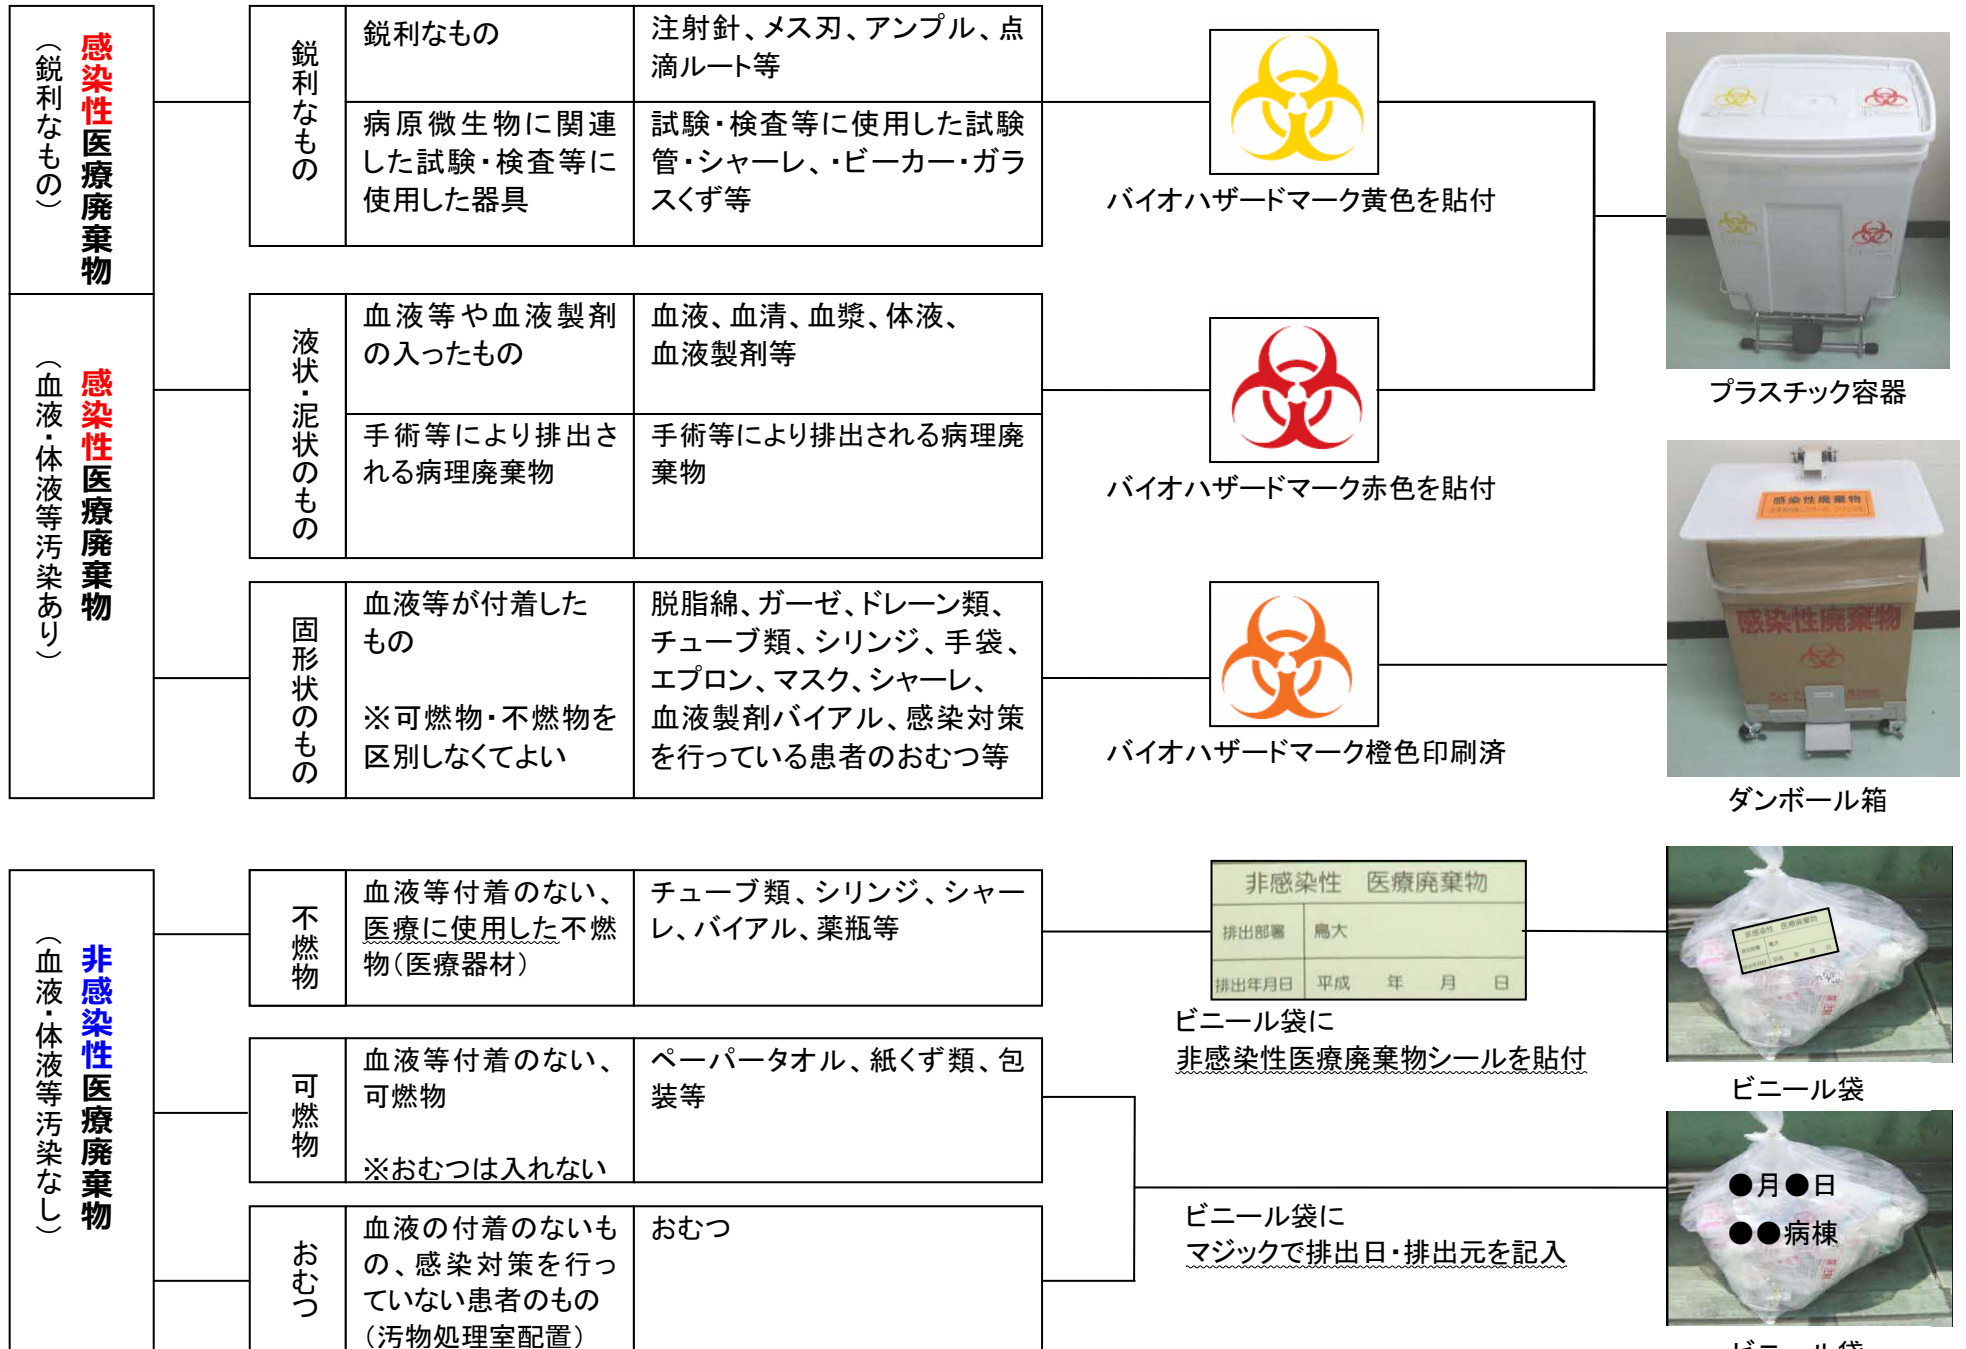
感染性医療廃棄物
（鋭利なもの）

鋭利なもの

| 鋭利なもの | 注射針、メス刃、アンプル、点滴ルート等 |
|---|---|
| 病原微生物に関連した試験・検査等に使用した器具 | 試験・検査等に使用した試験管・シャーレ、・ビーカー・ガラスくず等 |

バイオハザードマーク黄色を貼付

感染性医療廃棄物
（血液・体液等汚染あり）

液状・泥状のもの

| 血液等や血液製剤の入ったもの | 血液、血清、血漿、体液、血液製剤等 |
|---|---|
| 手術等により排出される病理廃棄物 | 手術等により排出される病理廃棄物 |

バイオハザードマーク赤色を貼付

プラスチック容器

固形状のもの

| 血液等が付着したもの ※可燃物・不燃物を区別しなくてよい | 脱脂綿、ガーゼ、ドレーン類、チューブ類、シリンジ、手袋、エプロン、マスク、シャーレ、血液製剤バイアル、感染対策を行っている患者のおむつ等 |
|---|---|

バイオハザードマーク橙色印刷済

感染性廃棄物

感染性廃棄物

ダンボール箱

非感染性医療廃棄物
（血液・体液等汚染なし）

不燃物

| 血液等付着のない、医療に使用した不燃物（医療器材） | チューブ類、シリンジ、シャーレ、バイアル、薬瓶等 |
|---|---|

| 非感染性 医療廃棄物 | |
|---|---|
| 排出部署 | 鳥大 |
| 排出年月日 | 平成 年 月 日 |

ビニール袋に
非感染性医療廃棄物シールを貼付

ビニール袋

可燃物

| 血液等付着のない、可燃物 ※おむつは入れない | ペーパータオル、紙くず類、包装等 |
|---|---|

おむつ

| 血液の付着のないもの、感染対策を行っていない患者のもの（汚物処理室配置） | おむつ |
|---|---|

ビニール袋に
マジックで排出日・排出元を記入

●月●日
●●病棟

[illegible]